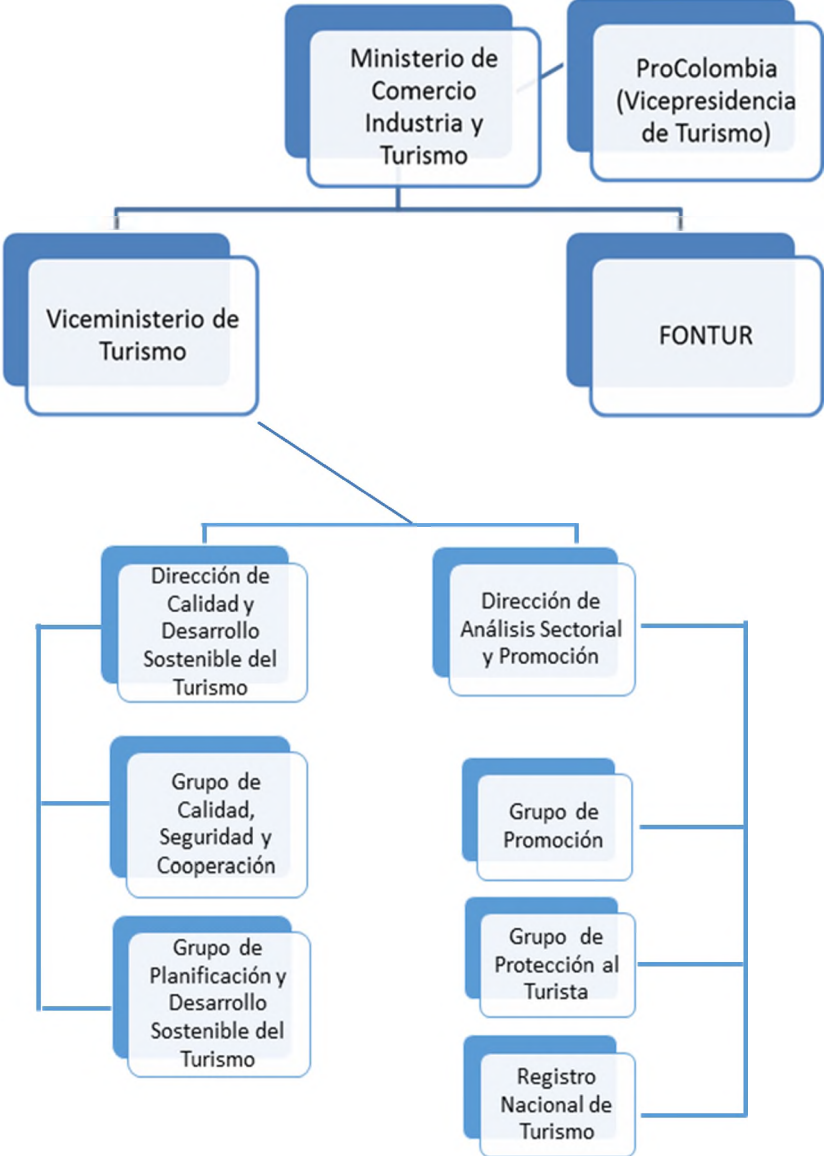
Ministerio de Comercio Industria y Turismo

ProColombia (Vicepresidencia de Turismo)

Viceministerio de Turismo

FONTUR

Dirección de Calidad y Desarrollo Sostenible del Turismo

Dirección de Análisis Sectorial y Promoción

Grupo de Calidad, Seguridad y Cooperación

Grupo de Promoción

Grupo de Planificación y Desarrollo Sostenible del Turismo

Grupo de Protección al Turista

Registro Nacional de Turismo